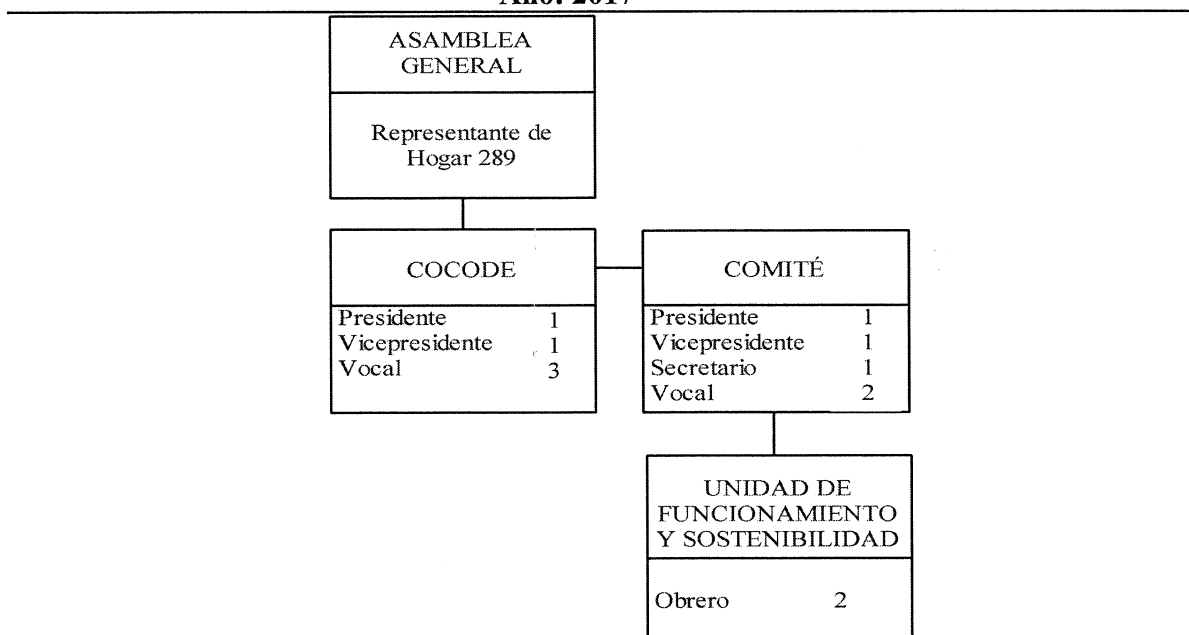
Año: 2017

ASAMBLEA GENERAL

Representante de Hogar 289

COCODE

Presidente 1
Vicepresidente 1
Vocal 3

COMITÉ

Presidente 1
Vicepresidente 1
Secretario 1
Vocal 2

UNIDAD DE FUNCIONAMIENTO Y SOSTENIBILIDAD

Obrero 2